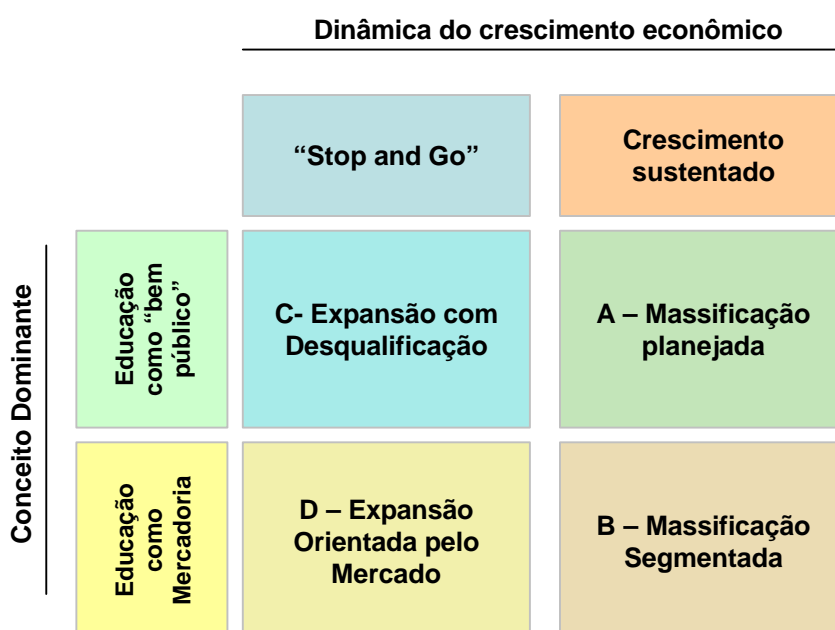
Dinâmica do crescimento econômico

| | | "Stop and Go" | Crescimento sustentado |
|---|---|---|---|
| Conceito Dominante | Educação como "bem público" | C- Expansão com Desqualificação | A – Massificação planejada |
| | Educação como Mercadoria | D – Expansão Orientada pelo Mercado | B – Massificação Segmentada |